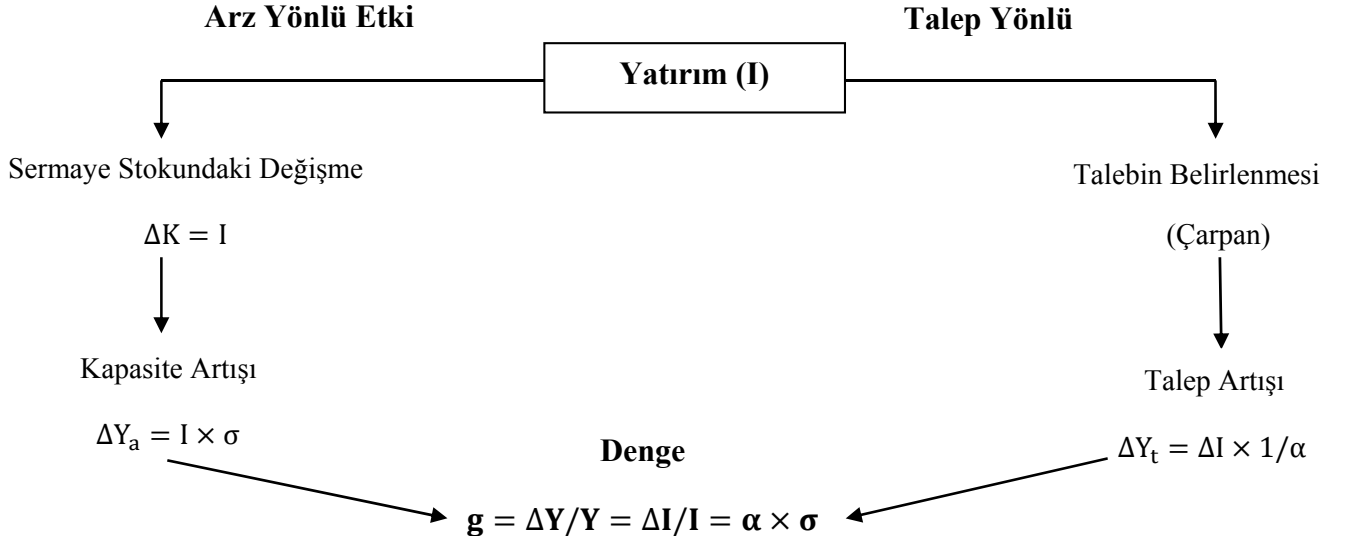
Arz Yönlü Etki

Talep Yönlü

Yatırım (I)

Sermaye Stokundaki Değişme

$\Delta K = I$

Kapasite Artışı

$\Delta Y_a = I \times \sigma$

Talebin Belirlenmesi

(Çarpan)

Talep Artışı

$\Delta Y_t = \Delta I \times 1/\alpha$

Denge

$\mathbf{g = \Delta Y/Y = \Delta I/I = \alpha \times \sigma}$